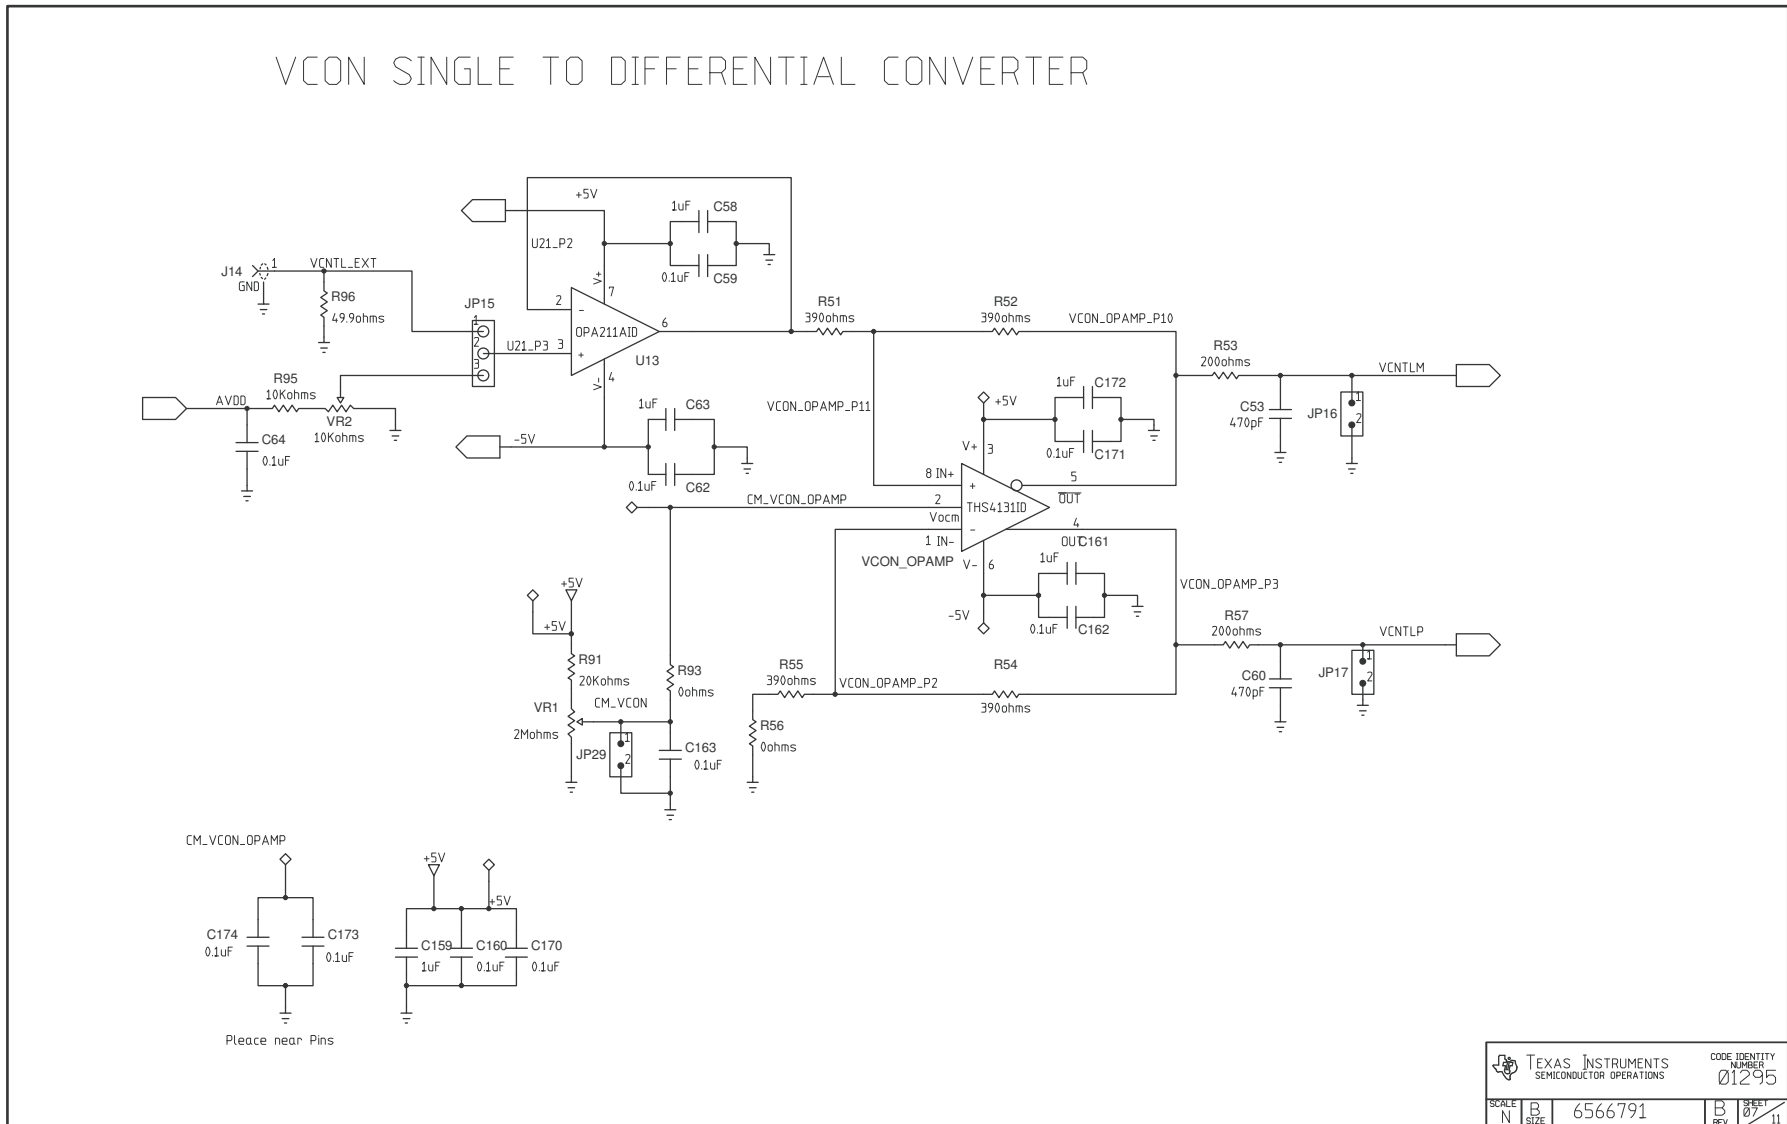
VCON SINGLE TO DIFFERENTIAL CONVERTER

+5V
1uF C58
U21_P2
0.1uF C59
J14 1 VCNTL_EXT
GND
R96
49.9ohms
JP15
1
2
3
2
-
+
7
V+
OPA211AID
6
U21_P3 3
U13
V-
4
R51
390ohms
R52
390ohms
VCON_OPAMP_P10
R53
200ohms
VCNTLM
R95
10Kohms
AVDD
VR2
10Kohms
C64
0.1uF
1uF C63
-5V
0.1uF C62
VCON_OPAMP_P11
+5V
1uF C172
V+ 3
0.1uF C171
8 IN+
+
5
OUT
C53
470pF
JP16
1
2
CM_VCON_OPAMP
2
THS4131ID
Vocm
-
1 IN-
4
OUT C161
VCON_OPAMP
V- 6
1uF
-5V
0.1uF C162
VCON_OPAMP_P3
R57
200ohms
VCNTLP
C60
470pF
JP17
1
2
+5V
+5V
R91
20Kohms
R93
0ohms
CM_VCON
VR1
2Mohms
JP29
1
2
C163
0.1uF
R55
390ohms
VCON_OPAMP_P2
R54
390ohms
R56
0ohms

CM_VCON_OPAMP
C174
0.1uF
C173
0.1uF
Pleace near Pins

+5V
+5V
C159
1uF
C160
0.1uF
C170
0.1uF

TEXAS INSTRUMENTS
SEMICONDUCTOR OPERATIONS
CODE IDENTITY NUMBER
01295
SCALE N
B SIZE
6566791
B REV
SHEET 07 11